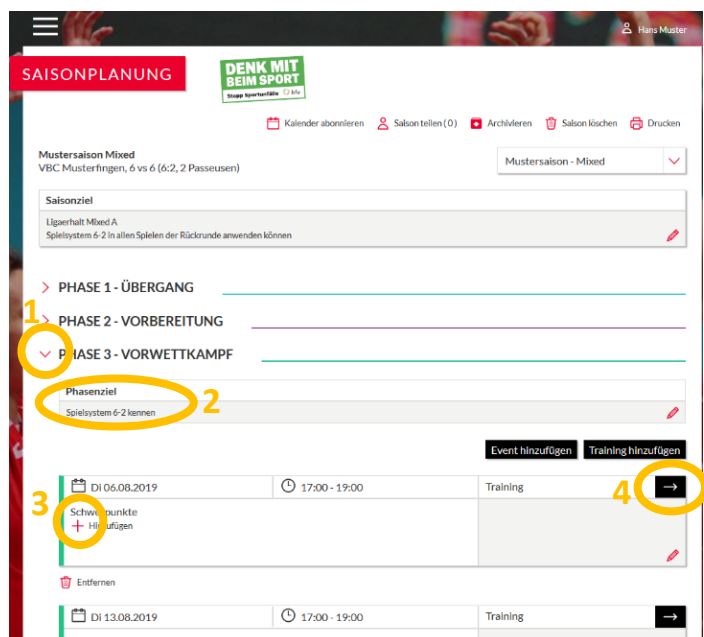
Hans Muster

SAISONPLANUNG

DENK MIT BEIM SPORT
Stopp Sportunfälle bfu

Kalender abonnieren
Saison teilen (0)
Archivieren
Saison löschen
Drucken

Mustersaison Mixed
VBC Musterfingen, 6 vs 6 (6:2, 2 Passeusen)

Mustersaison - Mixed

Saisonziel
Ligaerhalt Mixed A
Spielsystem 6-2 in allen Spielen der Rückrunde anwenden können

PHASE 1 - ÜBERGANG

1

PHASE 2 - VORBEREITUNG

PHASE 3 - VORWETTKAMPF

Phasenziel
Spielsystem 6-2 kennen

2

Event hinzufügen
Training hinzufügen

Di 06.08.2019
17:00 - 19:00
Training

4

3

Schwe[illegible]punkte
+ Hi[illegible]fügen

Entfernen

Di 13.08.2019
17:00 - 19:00
Training